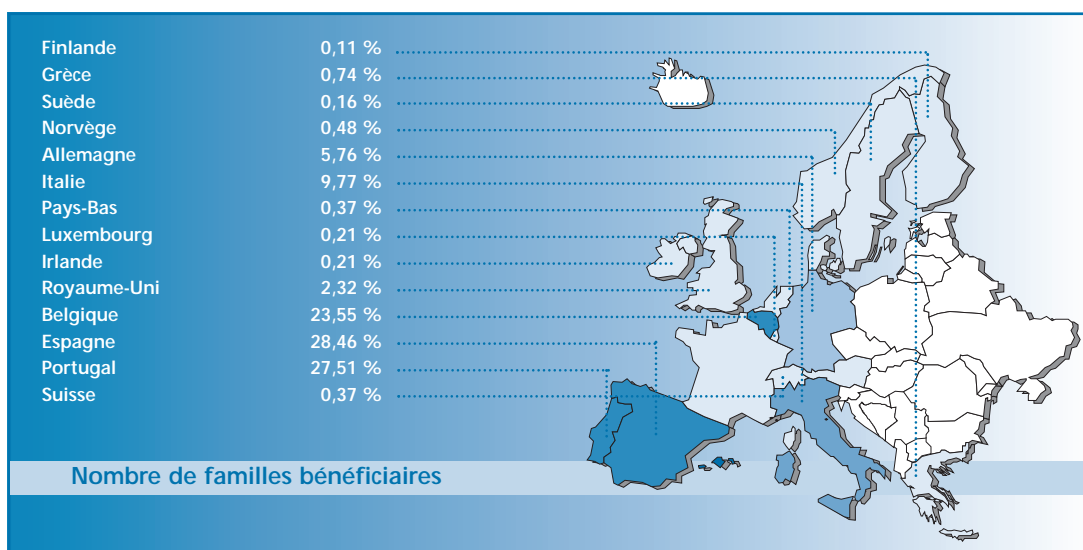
| | |
|---|---|
| Finlande | 0,11 % |
| Grèce | 0,74 % |
| Suède | 0,16 % |
| Norvège | 0,48 % |
| Allemagne | 5,76 % |
| Italie | 9,77 % |
| Pays-Bas | 0,37 % |
| Luxembourg | 0,21 % |
| Irlande | 0,21 % |
| Royaume-Uni | 2,32 % |
| Belgique | 23,55 % |
| Espagne | 28,46 % |
| Portugal | 27,51 % |
| Suisse | 0,37 % |

Nombre de familles bénéficiaires